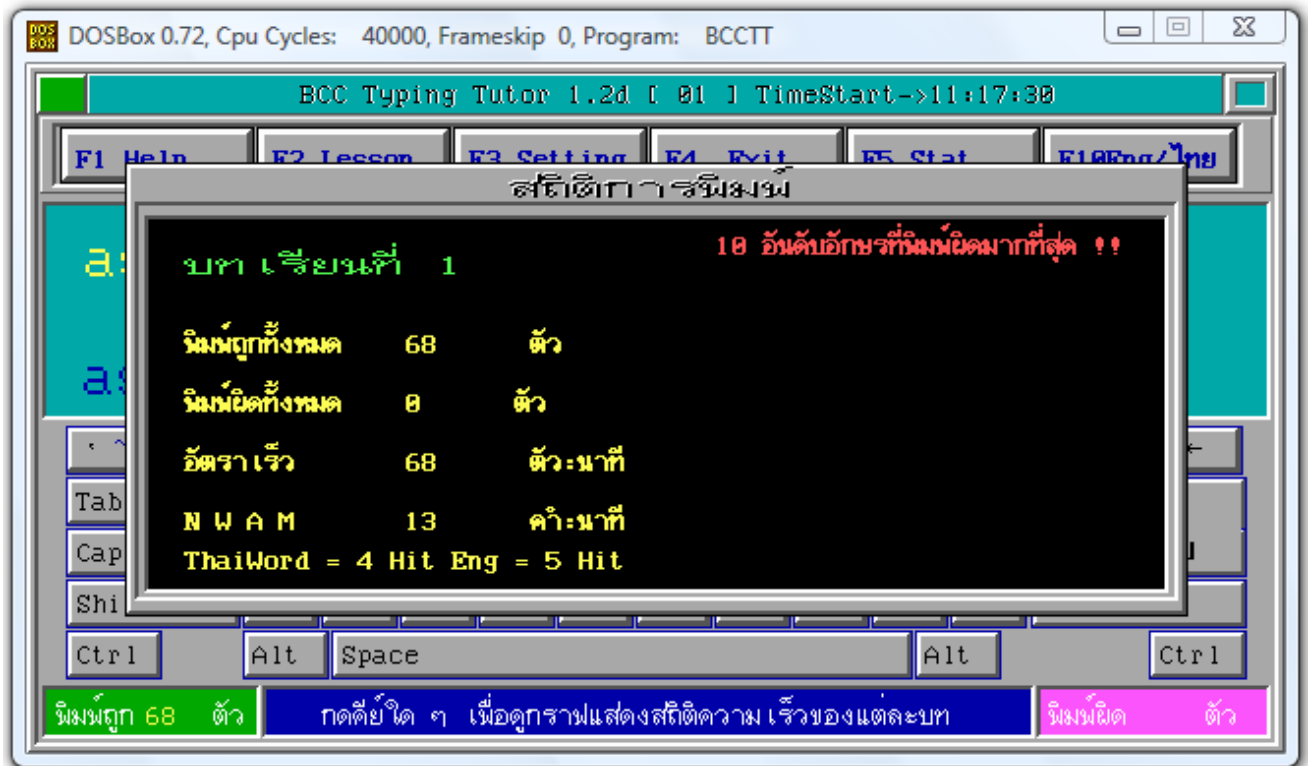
DOSBox 0.72, Cpu Cycles: 40000, Frameskip 0, Program: BCCTT

BCC Typing Tutor 1.2d [ 01 ] TimeStart->11:17:30

F1 Help F2 Lesson F3 Setting F4 Exit F5 Stat F10Eng/ไทย

สถิติการพิมพ์

บทเรียนที่ 1

10 อันดับอักษรที่พิมพ์ผิดมากที่สุด !!

พิมพ์ถูกทั้งหมด 68 ตัว

พิมพ์ผิดทั้งหมด 0 ตัว

อัตราเร็ว 68 ตัว:นาที

N W A M 13 คำ:นาที

ThaiWord = 4 Hit Eng = 5 Hit

Tab
Cap
Shi
Ctrl Alt Space Alt Ctrl

พิมพ์ถูก 68 ตัว กดคีย์ใด ๆ เพื่อดูกราฟแสดงสถิติความเร็วของแต่ละบท พิมพ์ผิด ตัว